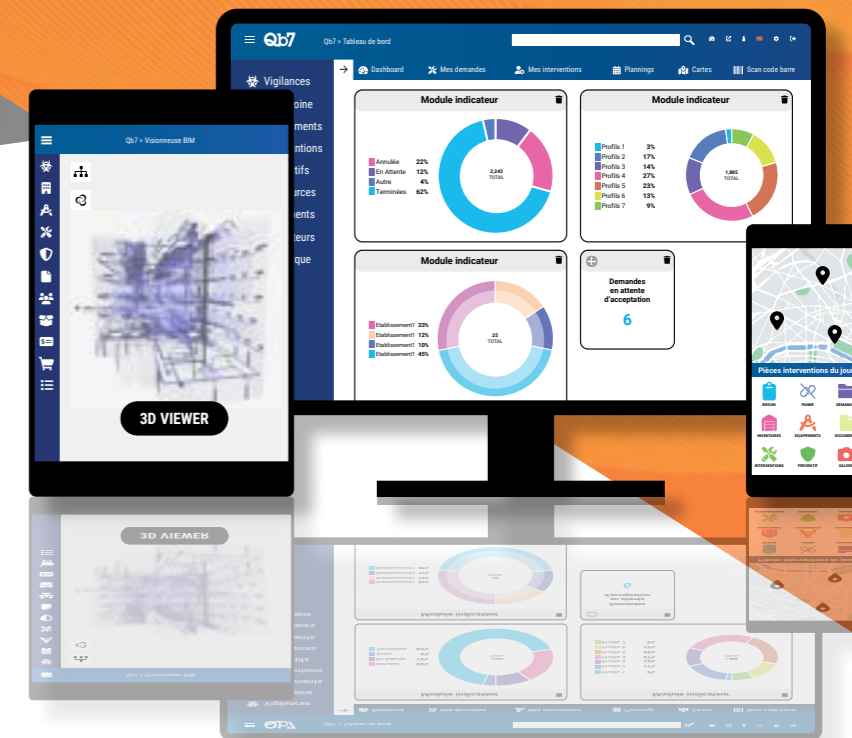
Qb7 Qb7 > Tableau de bord

Vigilances
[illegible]oine
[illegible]ments
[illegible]ntions
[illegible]tifs
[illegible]urces
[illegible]ments
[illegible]teurs
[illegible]que

Dashboard Mes demandes Mes interventions Plannings Cartes Scan code barre

Module indicateur
Annulée 22%
En Attente 12%
Autre 4%
Terminées 62%
2,242 TOTAL

Module indicateur
Profils 1 3%
Profils 2 17%
Profils 3 14%
Profils 4 27%
Profils 5 23%
Profils 6 13%
Profils 7 9%
1,885 TOTAL

Module indicateur
Etablissement1 33%
Etablissement1 12%
Etablissement1 10%
Etablissement1 45%
25 TOTAL

Demandes en attente d'acceptation
6

Qb7 > Visionneuse BIM

3D VIEWER

Pièces interventions du jour
BESOIN PANNE DEMANDE
INVENTAIRES EQUIPEMENTS DOCUMENT
INTERVENTIONS PREVENTIF GALERIE